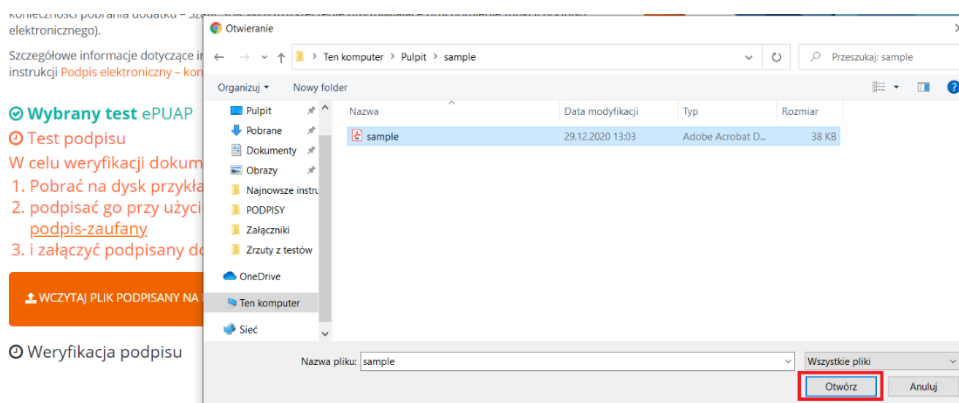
konieczności pobrania dodatku – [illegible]
elektronicznego).

Szczegółowe informacje dotyczące i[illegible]
instrukcji Podpis elektroniczny – kon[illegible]

Wybrany test ePUAP
Test podpisu
W celu weryfikacji dokum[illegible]
1. Pobrać na dysk przykła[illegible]
2. podpisać go przy użyci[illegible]
podpis-zaufany
3. i załączyć podpisany do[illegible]

WCZYTAJ PLIK PODPISANY NA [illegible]

Weryfikacja podpisu

Otwieranie

Ten komputer > Pulpit > sample

Przeszukaj: sample

Organizuj ▾
Nowy folder

Pulpit
Pobrane
Dokumenty
Obrazy
Najnowsze instru
PODPISY
Załączniki
Zrzuty z testów
OneDrive
Ten komputer
Sieć

| Nazwa | Data modyfikacji | Typ | Rozmiar |
|---|---|---|---|
| sample | 29.12.2020 13:03 | Adobe Acrobat D... | 38 KB |

Nazwa pliku: sample
Wszystkie pliki
Otwórz
Anuluj